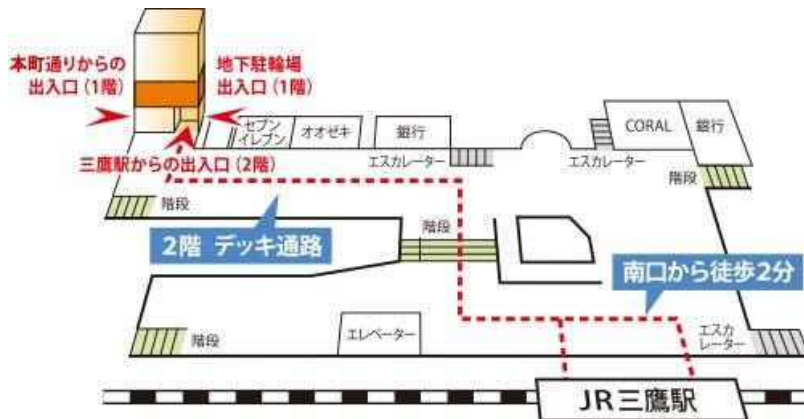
本町通りからの
出入口（1階）

地下駐輪場
出入口（1階）

セブン
イレブン

オオゼキ

銀行

CORAL

銀行

三鷹駅からの出入口（2階）

エスカレーター

エスカレーター

階段

階段

階段

2階 デッキ通路

南口から徒歩2分

階段

エレベーター

エスカ
レーター

JR三鷹駅